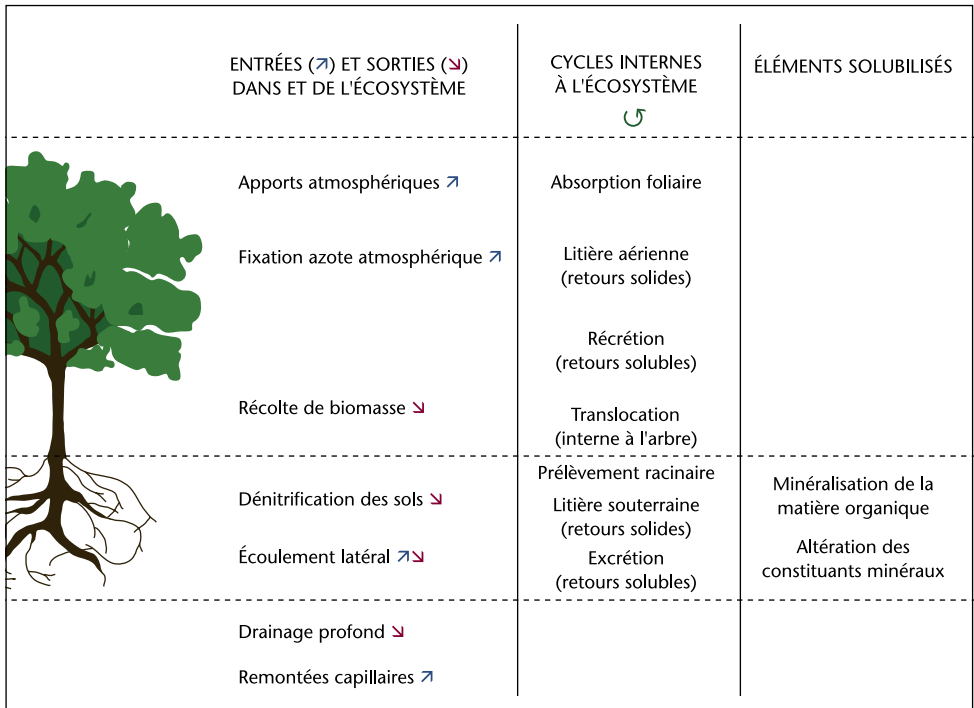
ENTRÉES (↗) ET SORTIES (↘) DANS ET DE L'ÉCOSYSTÈME

CYCLES INTERNES À L'ÉCOSYSTÈME ↺

ÉLÉMENTS SOLUBILISÉS

Apports atmosphériques ↗

Fixation azote atmosphérique ↗

Récolte de biomasse ↘

Absorption foliaire

Litière aérienne (retours solides)

Récrétion (retours solubles)

Translocation (interne à l'arbre)

Dénitrification des sols ↘

Écoulement latéral ↗↘

Prélèvement racinaire

Litière souterraine (retours solides)

Excrétion (retours solubles)

Minéralisation de la matière organique

Altération des constituants minéraux

Drainage profond ↘

Remontées capillaires ↗